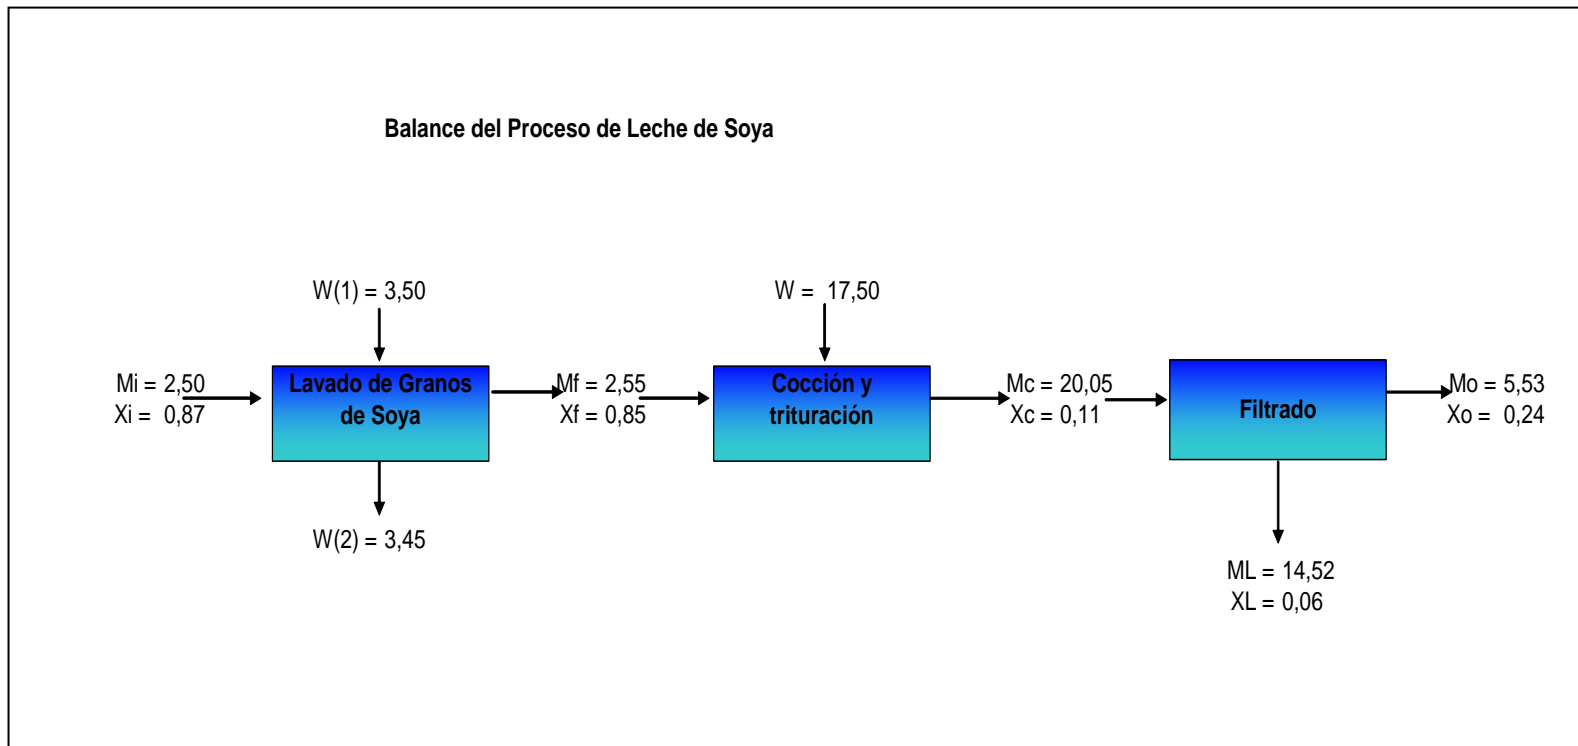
Balance del Proceso de Leche de Soya

W(1) = 3,50

W = 17,50

Mi = 2,50
Xi = 0,87

Lavado de Granos de Soya

Mf = 2,55
Xf = 0,85

Cocción y trituración

Mc = 20,05
Xc = 0,11

Filtrado

Mo = 5,53
Xo = 0,24

W(2) = 3,45

ML = 14,52
XL = 0,06